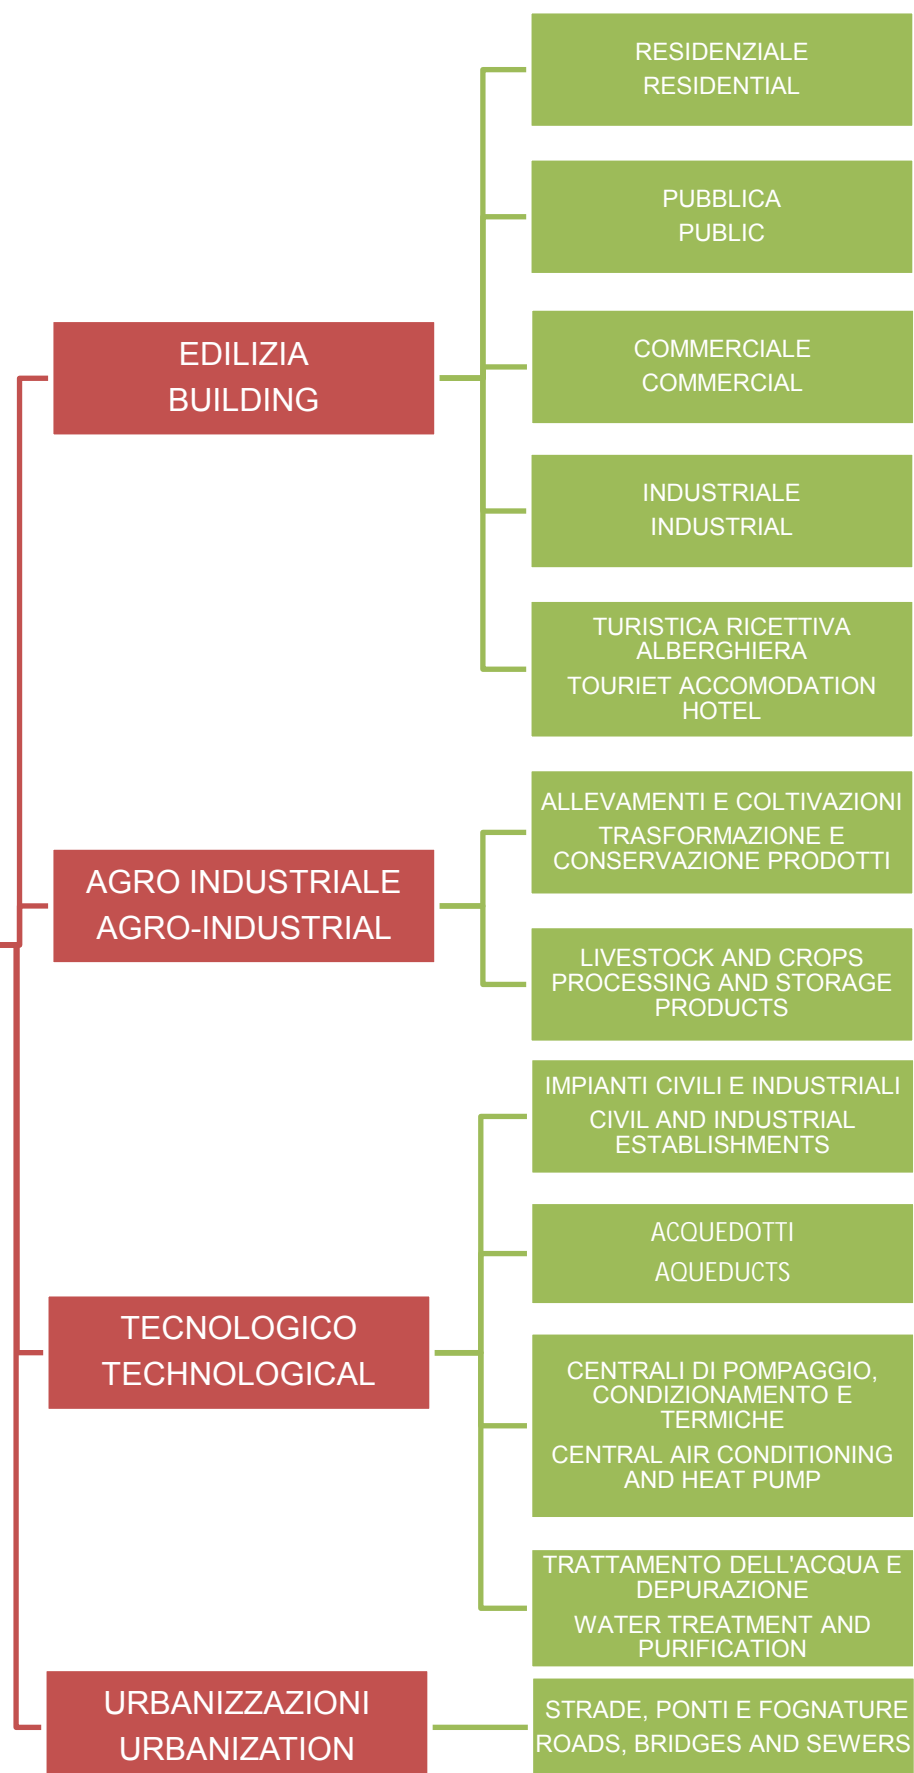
RESIDENZIALE
RESIDENTIAL

PUBBLICA
PUBLIC

EDILIZIA
BUILDING

COMMERCIALE
COMMERCIAL

INDUSTRIALE
INDUSTRIAL

TURISTICA RICETTIVA ALBERGHIERA
TOURIET ACCOMODATION HOTEL

ALLEVAMENTI E COLTIVAZIONI
TRASFORMAZIONE E CONSERVAZIONE PRODOTTI

AGRO INDUSTRIALE
AGRO-INDUSTRIAL

LIVESTOCK AND CROPS PROCESSING AND STORAGE PRODUCTS

IMPIANTI CIVILI E INDUSTRIALI
CIVIL AND INDUSTRIAL ESTABLISHMENTS

ACQUEDOTTI
AQUEDUCTS

TECNOLOGICO
TECHNOLOGICAL

CENTRALI DI POMPAGGIO, CONDIZIONAMENTO E TERMICHE
CENTRAL AIR CONDITIONING AND HEAT PUMP

TRATTAMENTO DELL'ACQUA E DEPURAZIONE
WATER TREATMENT AND PURIFICATION

URBANIZZAZIONI
URBANIZATION

STRADE, PONTI E FOGNATURE
ROADS, BRIDGES AND SEWERS